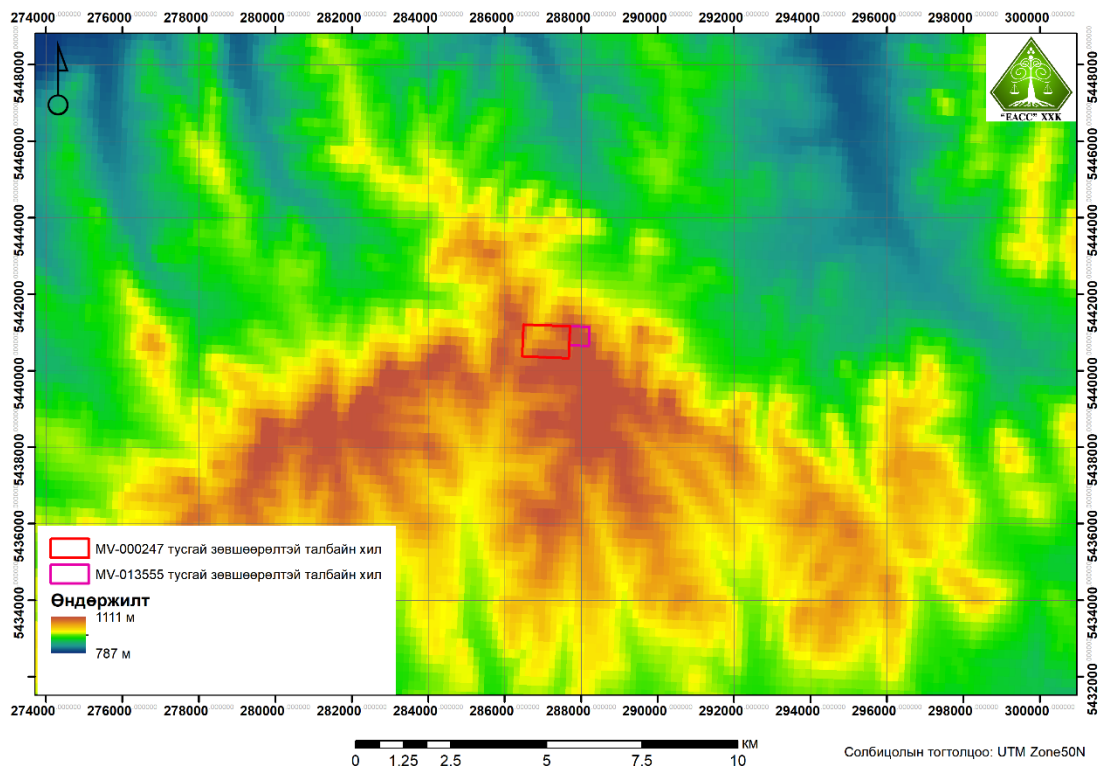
274000 276000 278000 280000 282000 284000 286000 288000 290000 292000 294000 296000 298000 300000

5448000
5446000
5444000
5442000
5440000
5438000
5436000
5434000

5448000
5446000
5444000
5442000
5440000
5438000
5436000
5434000
5432000

"EACC" ХХК

MV-000247 тусгай зөвшөөрөлтэй талбайн хил
MV-013555 тусгай зөвшөөрөлтэй талбайн хил

Өндөржилт
1111 м
787 м

274000 276000 278000 280000 282000 284000 286000 288000 290000 292000 294000 296000 298000 300000

0 1.25 2.5 5 7.5 10 КМ

Солбицолын тогтолцоо: UTM Zone50N